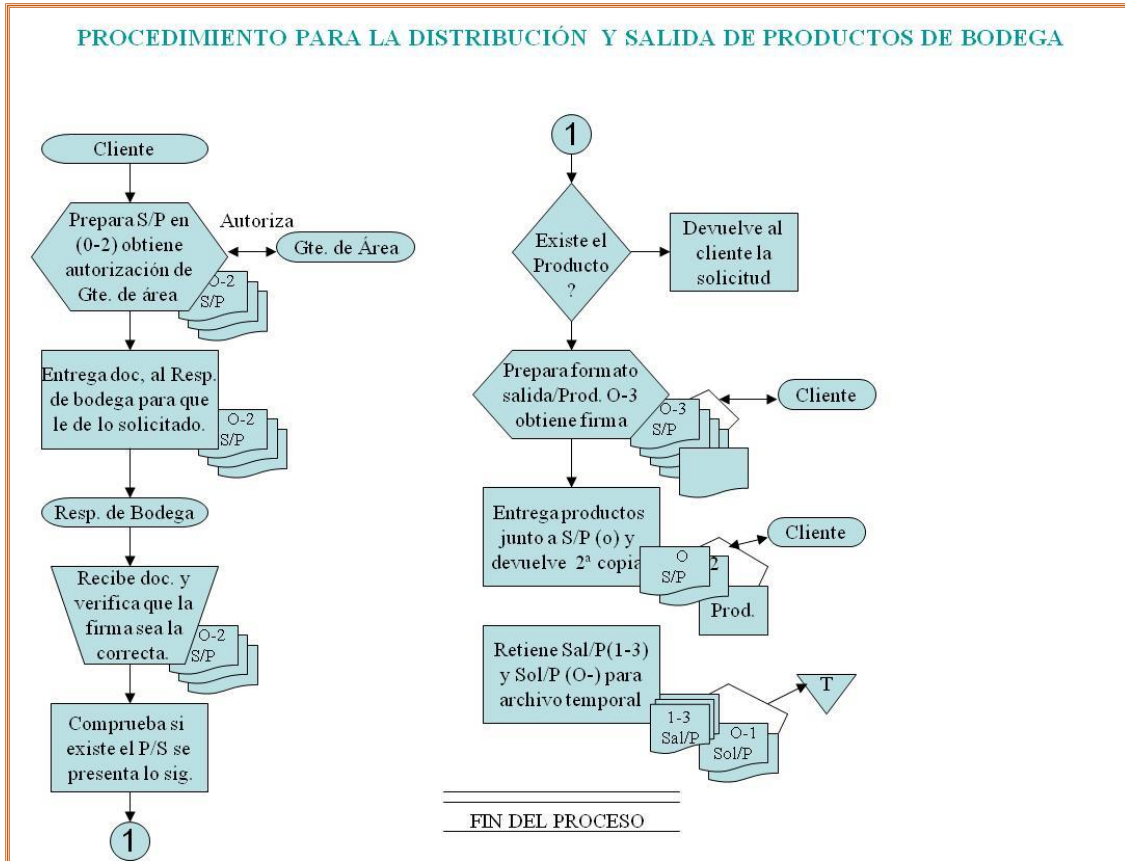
PROCEDIMIENTO PARA LA DISTRIBUCIÓN Y SALIDA DE PRODUCTOS DE BODEGA

Cliente

Prepara S/P en (0-2) obtiene autorización de Gte. de área

Autoriza

Gte. de Área

O-2 S/P

Entrega doc, al Resp. de bodega para que le de lo solicitado.

O-2 S/P

Resp. de Bodega

Recibe doc. y verifica que la firma sea la correcta.

O-2 S/P

Comprueba si existe el P/S se presenta lo sig.

1

1

Existe el Producto ?

Devuelve al cliente la solicitud

Prepara formato salida/Prod. O-3 obtiene firma

O-3 S/P

Cliente

Entrega productos junto a S/P (o) y devuelve 2ª copia

O S/P

2

Prod.

Cliente

Retiene Sal/P(1-3) y Sol/P (O-) para archivo temporal

1-3 Sal/P

O-1 Sol/P

T

FIN DEL PROCESO